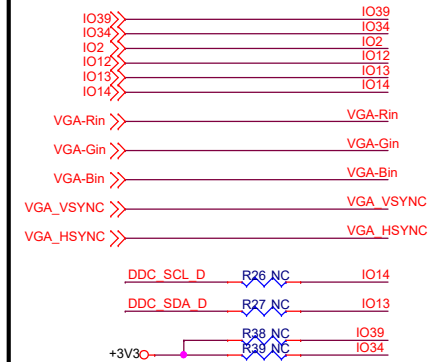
IO39
IO34
IO2
IO12
IO13
IO14

IO39
IO34
IO2
IO12
IO13
IO14

VGA-Rin
VGA-Rin

VGA-Gin
VGA-Gin

VGA-Bin
VGA-Bin

VGA_VSYNC
VGA_VSYNC

VGA_HSYNC
VGA_HSYNC

DDC_SCL_D
R26 NC
IO14

DDC_SDA_D
R27 NC
IO13

R38 NC
IO39
+3V3
R39 NC
IO34